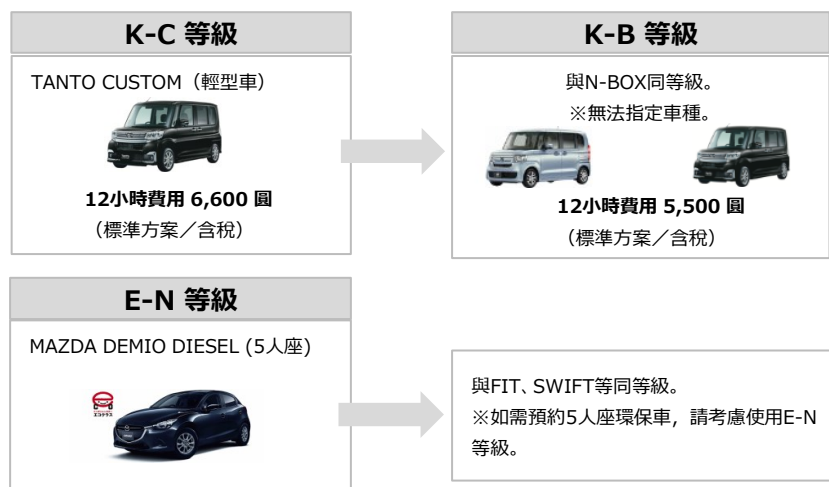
K-C 等級

TANTO CUSTOM（輕型車）

12小時費用 6,600 圓
（標準方案／含稅）

K-B 等級

與N-BOX同等級。
※無法指定車種。

12小時費用 5,500 圓
（標準方案／含稅）

E-N 等級

MAZDA DEMIO DIESEL (5人座)

エコカラ

與FIT、SWIFT等同等級。
※如需預約5人座環保車，請考慮使用E-N等級。